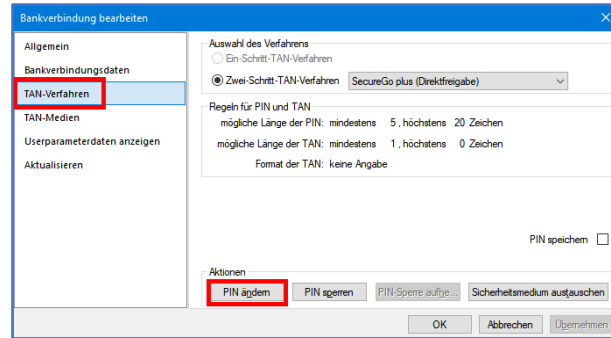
Bankverbindung bearbeiten

Allgemein
Bankverbindungsdaten
TAN-Verfahren
TAN-Medien
Userparameterdaten anzeigen
Aktualisieren

Auswahl des Verfahrens
Ein-Schritt-TAN-Verfahren
Zwei-Schritt-TAN-Verfahren SecureGo plus (Direktfreigabe)

Regeln für PIN und TAN
mögliche Länge der PIN: mindestens 5 , höchstens 20 Zeichen
mögliche Länge der TAN: mindestens 1 , höchstens 0 Zeichen
Format der TAN: keine Angabe

PIN speichern

Aktionen
PIN ändern PIN sperren PIN-Sperre aufhe... Sicherheitsmedium austauschen

OK Abbrechen Übernehmen